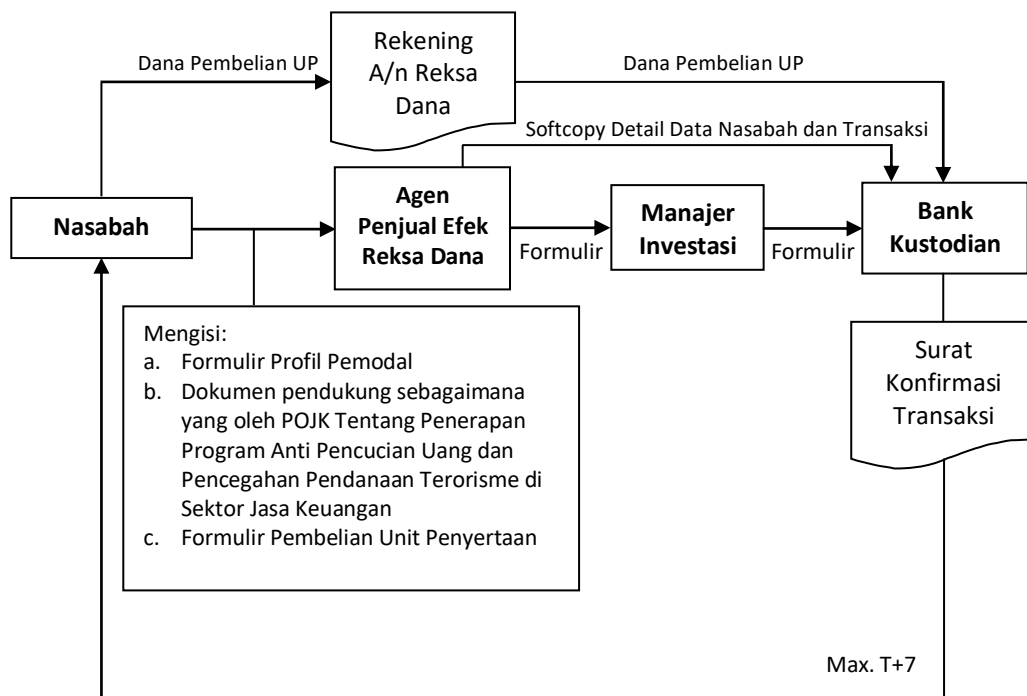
Dana Pembelian UP

Rekening A/n Reksa Dana

Dana Pembelian UP

Softcopy Detail Data Nasabah dan Transaksi

Nasabah

Agen Penjual Efek Reksa Dana

Formulir

Manajer Investasi

Formulir

Bank Kustodian

Mengisi:
a. Formulir Profil Pemodal
b. Dokumen pendukung sebagaimana yang oleh POJK Tentang Penerapan Program Anti Pencucian Uang dan Pencegahan Pendanaan Terorisme di Sektor Jasa Keuangan
c. Formulir Pembelian Unit Penyertaan

Surat Konfirmasi Transaksi

Max. T+7